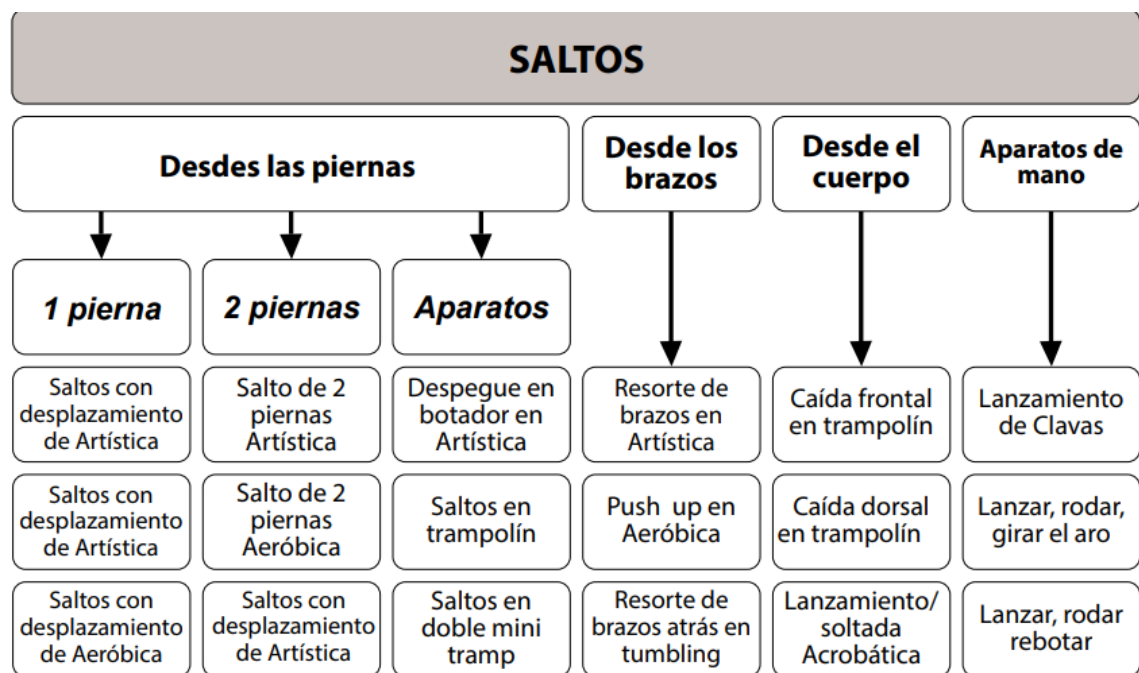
SALTOS

| Desdes las piernas | | | Desde los brazos | Desde el cuerpo | Aparatos de mano |
|---|---|---|---|---|---|
| 1 pierna | 2 piernas | Aparatos | | | |
| Saltos con desplazamiento de Artística | Salto de 2 piernas Artística | Despegue en botador en Artística | Resorte de brazos en Artística | Caída frontal en trampolín | Lanzamiento de Clavas |
| Saltos con desplazamiento de Artística | Salto de 2 piernas Aeróbica | Saltos en trampolín | Push up en Aeróbica | Caída dorsal en trampolín | Lanzar, rodar, girar el aro |
| Saltos con desplazamiento de Aeróbica | Saltos con desplazamiento de Artística | Saltos en doble mini tramp | Resorte de brazos atrás en tumbling | Lanzamiento/ soltada Acrobática | Lanzar, rodar rebotar |